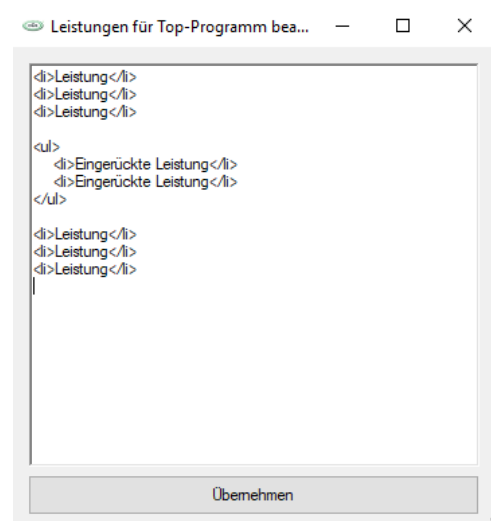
Leistungen für Top-Programm bea...

<li>Leistung</li>
<li>Leistung</li>
<li>Leistung</li>

<ul>
<li>Eingerückte Leistung</li>
<li>Eingerückte Leistung</li>
</ul>

<li>Leistung</li>
<li>Leistung</li>
<li>Leistung</li>

Übernehmen